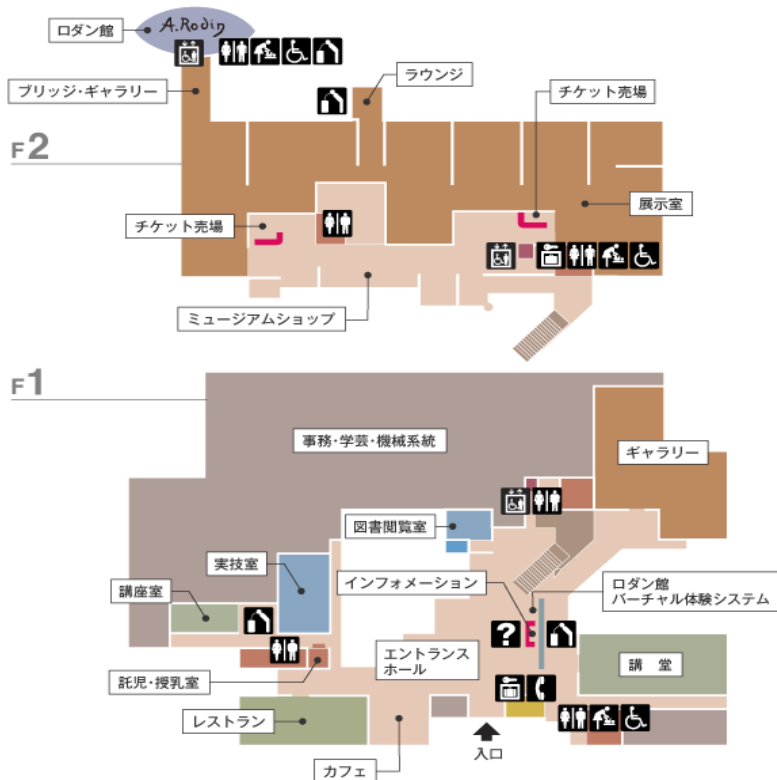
ロダン館

A.Rodin

ブリッジ・ギャラリー

ラウンジ

チケット売場

F2

展示室

チケット売場

ミュージアムショップ

F1

事務・学芸・機械系統

ギャラリー

図書閲覧室

実技室

インフォメーション

ロダン館
バーチャル体験システム

講座室

?

講　堂

エントランス
ホール

託児・授乳室

レストラン

入口

カフェ